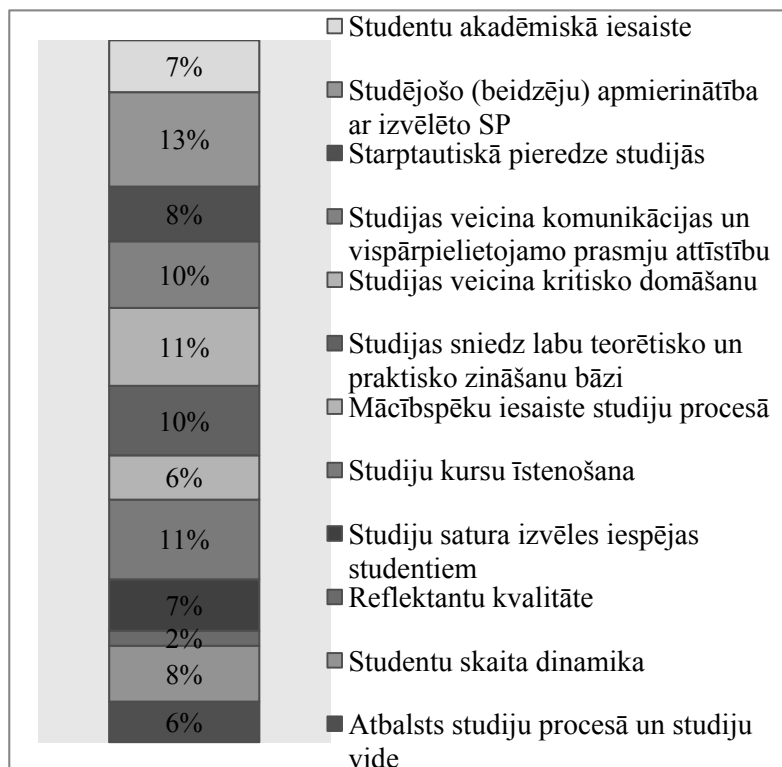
7%

13%

8%

10%

11%

10%

6%

11%

7%

2%

8%

6%

Studentu akadēmiskā iesaiste

Studējošo (beidzēju) apmierinātība ar izvēlēto SP

Starptautiskā pieredze studijās

Studijas veicina komunikācijas un vispārpielietojamo prasmju attīstību

Studijas veicina kritisko domāšanu

Studijas sniedz labu teorētisko un praktisko zināšanu bāzi

Mācībspēku iesaiste studiju procesā

Studiju kursu īstenošana

Studiju satura izvēles iespējas studentiem

Reflektantu kvalitāte

Studentu skaita dinamika

Atbalsts studiju procesā un studiju vide